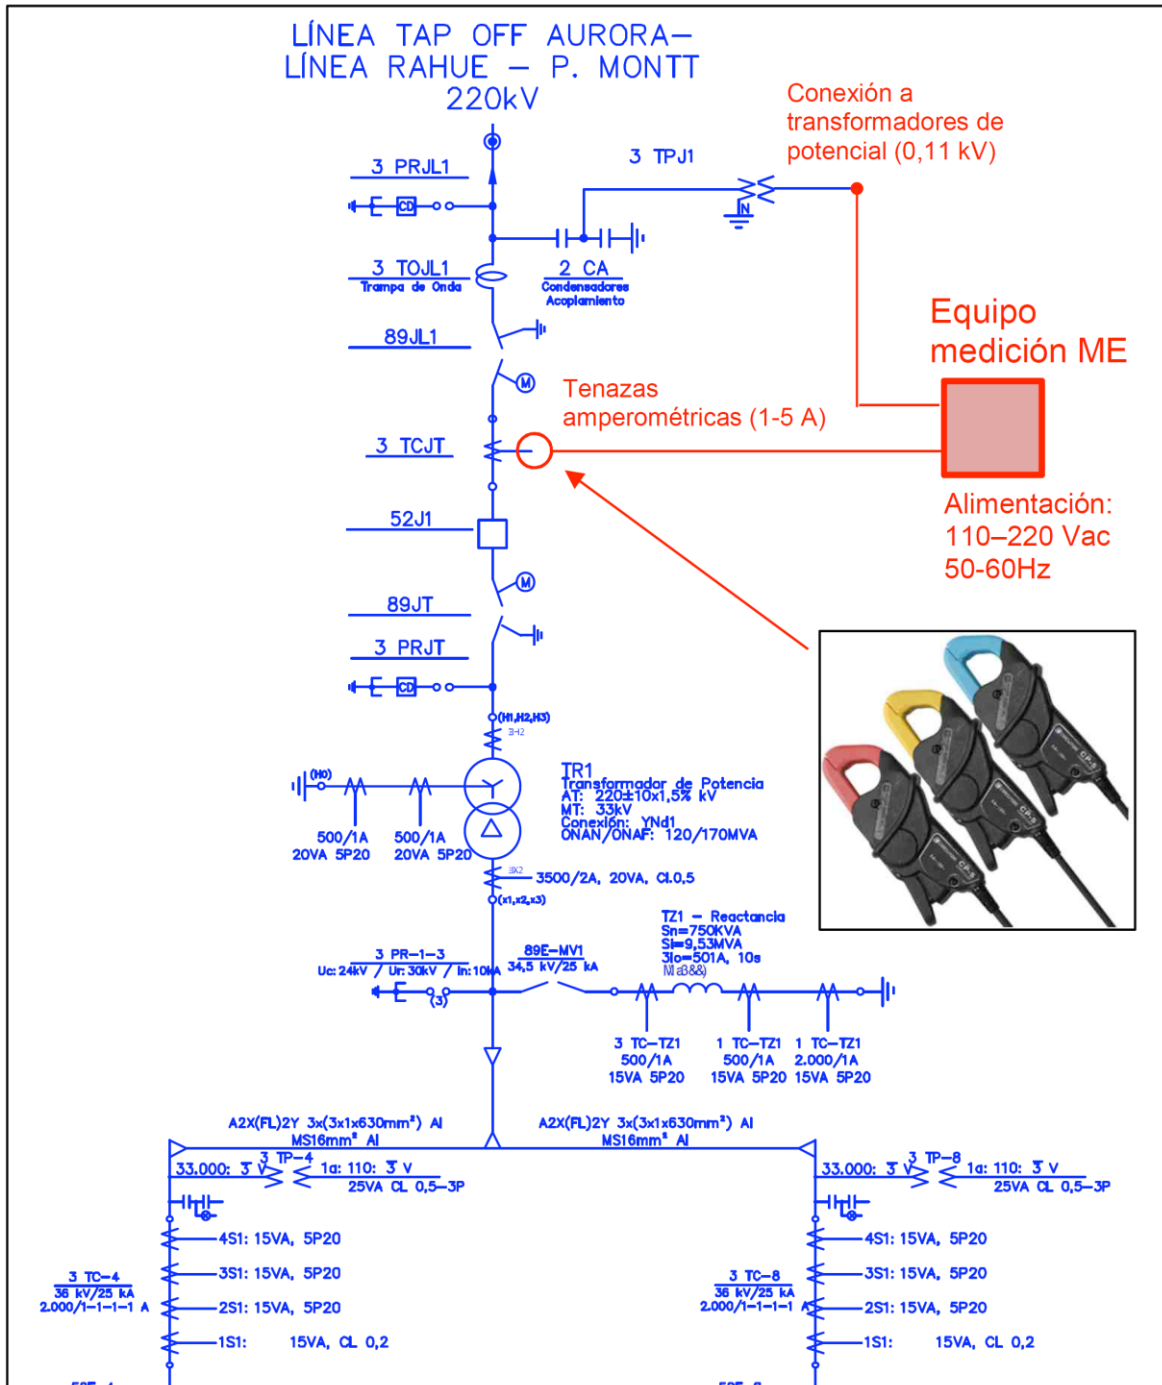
LÍNEA TAP OFF AURORA–
LÍNEA RAHUE – P. MONTT
220kV

Conexión a transformadores de potencial (0,11 kV)

3 PRJL1

3 TPJ1

3 TOJL1
Trampa de Onda

2 CA
Condensadores Acoplamiento

Equipo medición ME

89JL1

Tenazas amperométricas (1-5 A)

3 TCJT

Alimentación:
110–220 Vac
50-60Hz

52J1

89JT

3 PRJT

(H1,H2,H3)

(H0)

TR1
Transformador de Potencia
AT: 220±10x1,5% kV
MT: 33kV
Conexión: YNd1
ONAN/ONAF: 120/170MVA

500/1A
20VA 5P20

500/1A
20VA 5P20

3500/2A, 20VA, CL0,5

(x1,x2,x3)

TZ1 – Reactancia
Sn=750KVA
Si=9,53MVA
3Io=501A, 10s

3 PR-1-3
Uc: 24kV / Ur: 30kV / In: 10kA

89E-MV1
34,5 kV/25 kA

(3)

3 TC-TZ1
500/1A
15VA 5P20

1 TC-TZ1
500/1A
15VA 5P20

1 TC-TZ1
2.000/1A
15VA 5P20

A2X(FL)2Y 3x(3x1x630mm²) Al
MS16mm² Al

A2X(FL)2Y 3x(3x1x630mm²) Al
MS16mm² Al

3 TP-4
33.000: $\sqrt{3}$ V
1a: 110: $\sqrt{3}$ V
25VA CL 0,5–3P

3 TP-8
33.000: $\sqrt{3}$ V
1a: 110: $\sqrt{3}$ V
25VA CL 0,5–3P

4S1: 15VA, 5P20
3S1: 15VA, 5P20
2S1: 15VA, 5P20
1S1: 15VA, CL 0,2

3 TC-4
36 kV/25 kA
2.000/1-1-1-1 A

4S1: 15VA, 5P20
3S1: 15VA, 5P20
2S1: 15VA, 5P20
1S1: 15VA, CL 0,2

3 TC-8
36 kV/25 kA
2.000/1-1-1-1 A